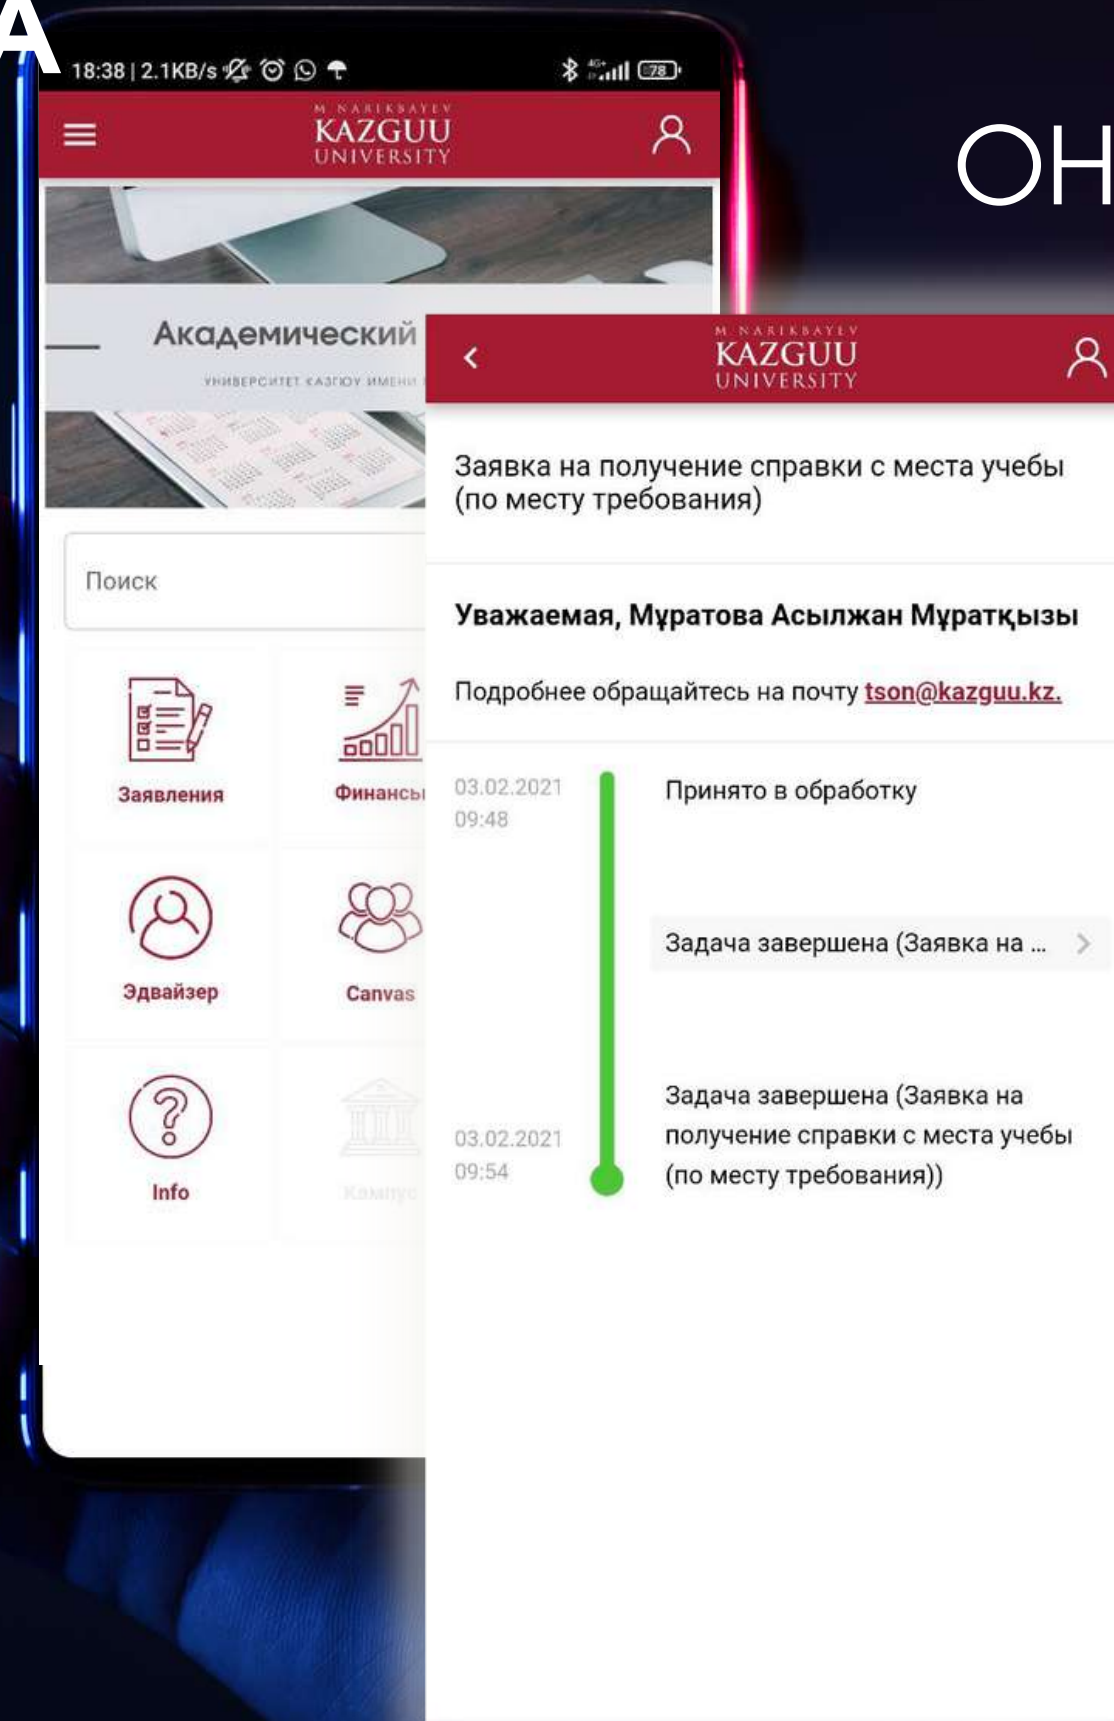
A

18:38 | 2.1KB/s

78

M. NARIKBAYEV
KAZGUU
UNIVERSITY

Академический

УНИВЕРСИТЕТ КАЗГЮУ ИМЕНИ

Поиск

Заявления

Финансы

Эдвайзер

Canvas

Info

Кампус

ОН

M. NARIKBAYEV
KAZGUU
UNIVERSITY

Заявка на получение справки с места учебы (по месту требования)

Уважаемая, Мұратова Асылжан Мұратқызы

Подробнее обращайтесь на почту tson@kazguu.kz.

03.02.2021
09:48

Принято в обработку

Задача завершена (Заявка на ...

03.02.2021
09:54

Задача завершена (Заявка на получение справки с места учебы (по месту требования))